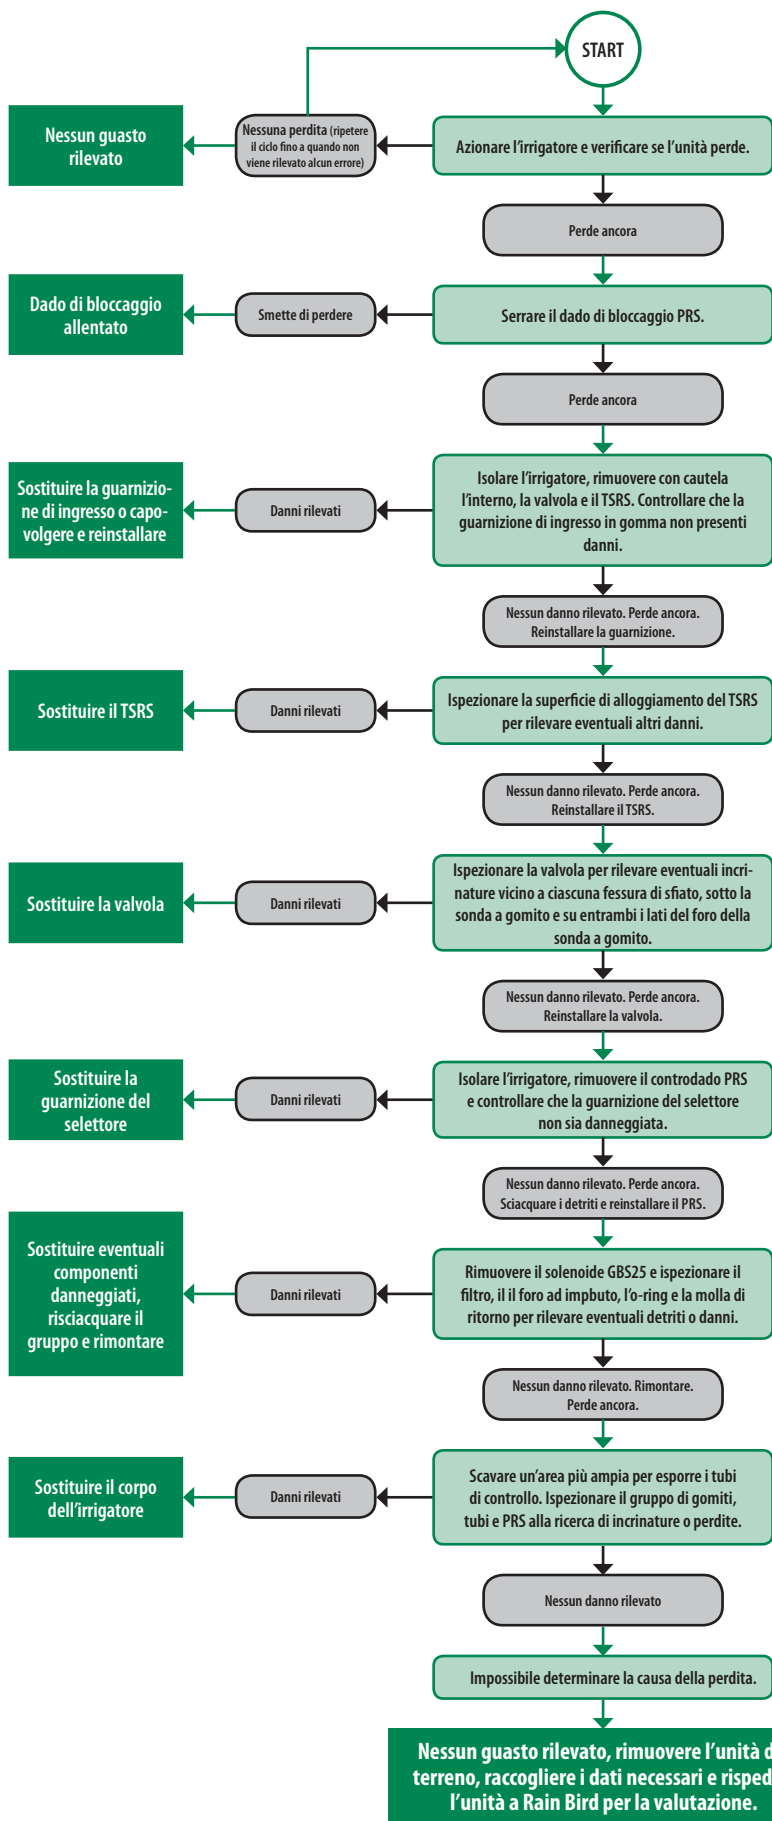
START

Azionare l'irrigatore e verificare se l'unità perde.

Nessuna perdita (ripetere il ciclo fino a quando non viene rilevato alcun errore)

Nessun guasto rilevato

Perde ancora

Serrare il dado di bloccaggio PRS.

Smette di perdere

Dado di bloccaggio allentato

Perde ancora

Isolare l'irrigatore, rimuovere con cautela l'interno, la valvola e il TSRS. Controllare che la guarnizione di ingresso in gomma non presenti danni.

Danni rilevati

Sostituire la guarnizione di ingresso o capovolgere e reinstallare

Nessun danno rilevato. Perde ancora. Reinstallare la guarnizione.

Ispezionare la superficie di alloggiamento del TSRS per rilevare eventuali altri danni.

Danni rilevati

Sostituire il TSRS

Nessun danno rilevato. Perde ancora. Reinstallare il TSRS.

Ispezionare la valvola per rilevare eventuali incrinature vicino a ciascuna fessura di sfiato, sotto la sonda a gomito e su entrambi i lati del foro della sonda a gomito.

Danni rilevati

Sostituire la valvola

Nessun danno rilevato. Perde ancora. Reinstallare la valvola.

Isolare l'irrigatore, rimuovere il controdado PRS e controllare che la guarnizione del selettore non sia danneggiata.

Danni rilevati

Sostituire la guarnizione del selettore

Nessun danno rilevato. Perde ancora. Sciacquare i detriti e reinstallare il PRS.

Rimuovere il solenoide GBS25 e ispezionare il filtro, il il foro ad imbuto, l'o-ring e la molla di ritorno per rilevare eventuali detriti o danni.

Danni rilevati

Sostituire eventuali componenti danneggiati, risciacquare il gruppo e rimontare

Nessun danno rilevato. Rimontare. Perde ancora.

Scavare un'area più ampia per esporre i tubi di controllo. Ispezionare il gruppo di gomiti, tubi e PRS alla ricerca di incrinature o perdite.

Danni rilevati

Sostituire il corpo dell'irrigatore

Nessun danno rilevato

Impossibile determinare la causa della perdita.

Nessun guasto rilevato, rimuovere l'unità d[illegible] terreno, raccogliere i dati necessari e risped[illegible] l'unità a Rain Bird per la valutazione.